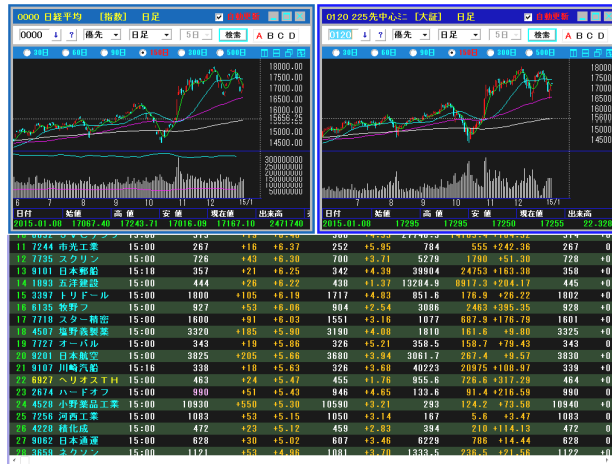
0000 日経平均 [指数] 日足 自動更新

0000 ? 優先 日足 5日 検索 A B C D

30日 60日 90日 120日 200日 500日

18000.00
17500.00
17000.00
16500.00
16000.00
15650.25
15000.00
14500.00

300000000
250000000
200000000
150000000
100000000
50000000

6 7 8 9 10 11 12 15/1

日付 始値 高値 安値 現在値 出来高
2015.01.08 17067.40 17243.71 17016.09 17167.10 2471740

0120 225先中心ミニ [大証] 日足 自動更新

0120 ? 優先 日足 5日 検索 A B C D

30日 60日 90日 120日 200日 500日

18000
17500
17000
16500
16000
15500
15000
14500

7 8 9 10 11 12 15/1

日付 始値 高値 安値 現在値 出来高
2015.01.08 17295 17295 17250 17255 22,320

| 11 | 7244 | 市光工業 | 15:00 | 267 | +16 | +6.37 | 252 | +5.95 | 784 | 555 | +242.36 | 267 | +0 |
|---|---|---|---|---|---|---|---|---|---|---|---|---|---|
| 12 | 7735 | スクリン | 15:00 | 726 | +43 | +6.30 | 700 | +3.71 | 5279 | 1790 | +51.30 | 726 | +0 |
| 13 | 9101 | 日本郵船 | 15:18 | 357 | +21 | +6.25 | 342 | +4.39 | 39904 | 24753 | +163.30 | 358 | +0 |
| 14 | 1893 | 五洋建設 | 15:00 | 444 | +26 | +6.22 | 438 | +1.37 | 13284.9 | 8917.3 | +204.17 | 445 | +0 |
| 15 | 3397 | トリドール | 15:00 | 1800 | +105 | +6.19 | 1717 | +4.83 | 851.6 | 176.9 | +26.22 | 1802 | +0 |
| 16 | 6135 | 牧野フ | 15:00 | 927 | +53 | +6.06 | 904 | +2.54 | 3086 | 2463 | +395.35 | 928 | +0 |
| 17 | 7718 | スター精密 | 15:00 | 1600 | +91 | +6.03 | 1551 | +3.16 | 1077 | 687.4 | +176.79 | 1601 | +0 |
| 18 | 4507 | 塩野義製薬 | 15:00 | 3320 | +185 | +5.90 | 3190 | +4.08 | 1810 | 161.6 | +9.80 | 3325 | +0 |
| 19 | 7727 | オーバル | 15:00 | 343 | +19 | +5.86 | 326 | +5.21 | 358.5 | 158.7 | +79.43 | 343 | +0 |
| 20 | 9201 | 日本航空 | 15:00 | 3825 | +205 | +5.66 | 3680 | +3.94 | 3061.7 | 267.4 | +9.57 | 3830 | +0 |
| 21 | 9107 | 川崎汽船 | 15:16 | 338 | +18 | +5.63 | 326 | +3.68 | 40223 | 20975 | +108.97 | 339 | +0 |
| 22 | 6927 | ヘリオスTH | 15:00 | 463 | +24 | +5.47 | 455 | +1.76 | 955.6 | 726.6 | +317.29 | 464 | +0 |
| 23 | 2674 | ハードオフ | 15:00 | 990 | +51 | +5.43 | 946 | +4.65 | 133.6 | 91.4 | +216.59 | 990 | +0 |
| 24 | 4528 | 小野薬品工業 | 15:00 | 10930 | +550 | +5.30 | 10590 | +3.21 | 293 | 124.2 | +73.50 | 10940 | +0 |
| 25 | 7256 | 河西工業 | 15:00 | 1083 | +53 | +5.15 | 1050 | +3.14 | 167 | 5.6 | +3.47 | 1083 | +0 |
| 26 | 4228 | 積化成 | 15:00 | 472 | +23 | +5.12 | 459 | +2.83 | 394 | 210 | +114.13 | 472 | +0 |
| 27 | 9062 | 日本通運 | 15:00 | 628 | +30 | +5.02 | 607 | +3.46 | 6229 | 786 | +14.44 | 628 | +0 |